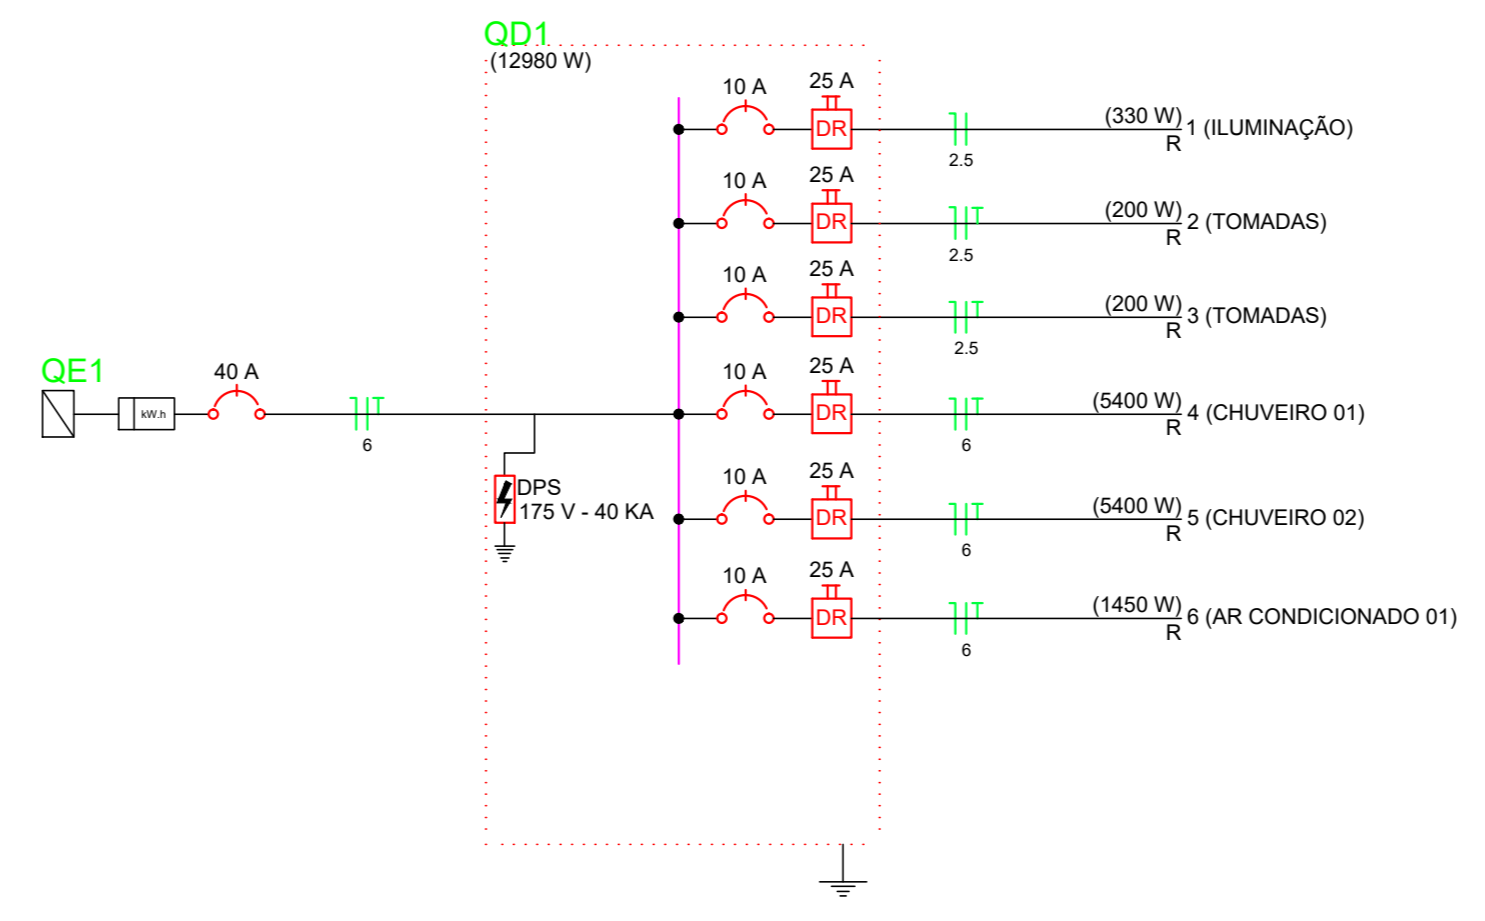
QD1
(12980 W)

10 A
25 A
DR
2.5
(330 W)
R
1 (ILUMINAÇÃO)

10 A
25 A
DR
2.5
(200 W)
R
2 (TOMADAS)

10 A
25 A
DR
2.5
(200 W)
R
3 (TOMADAS)

QE1
kW.h
40 A
6

10 A
25 A
DR
6
(5400 W)
R
4 (CHUVEIRO 01)

DPS
175 V - 40 KA

10 A
25 A
DR
6
(5400 W)
R
5 (CHUVEIRO 02)

10 A
25 A
DR
6
(1450 W)
R
6 (AR CONDICIONADO 01)